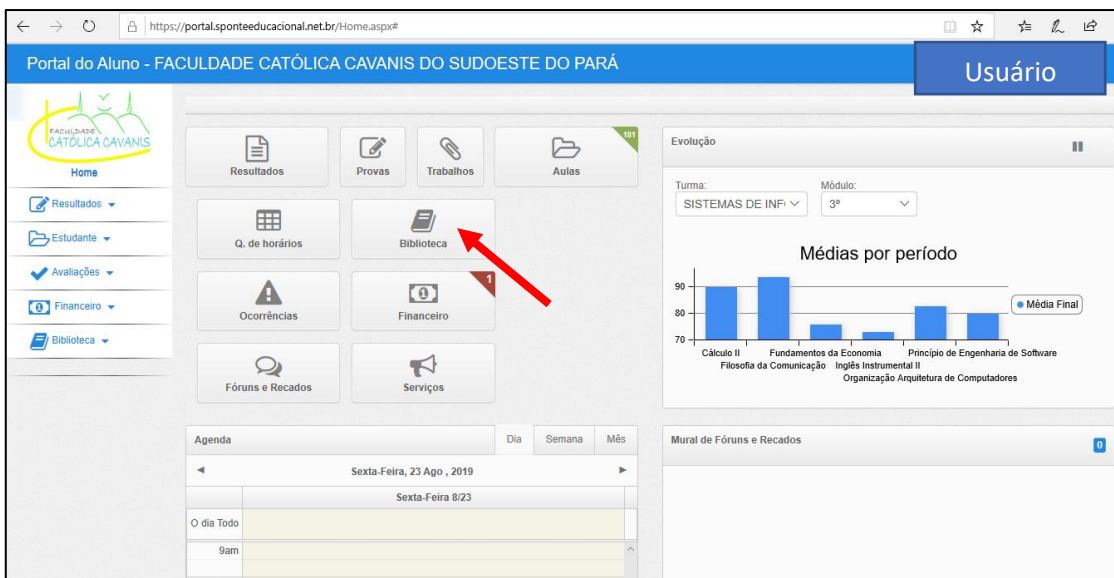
https://portal.sponteeducacional.net.br/Home.aspx#

Portal do Aluno - FACULDADE CATÓLICA CAVANIS DO SUDOESTE DO PARÁ

Usuário

FACULDADE CATÓLICA CAVANIS

Home

Resultados
Estudante
Avaliações
Financeiro
Biblioteca

Resultados
Provas
Trabalhos
181
Aulas
Q. de horários
Biblioteca
Ocorrências
1
Financeiro
Fóruns e Recados
Serviços

Evolução

Turma:
SISTEMAS DE INF
Módulo:
3º

Médias por período

90
80
70

Média Final

Cálculo II
Filosofia da Comunicação
Fundamentos da Economia
Inglês Instrumental II
Princípio de Engenharia de Software
Organização Arquitetura de Computadores

Agenda
Dia
Semana
Mês
Sexta-Feira, 23 Ago , 2019
Sexta-Feira 8/23
O dia Todo
9am

Mural de Fóruns e Recados
0